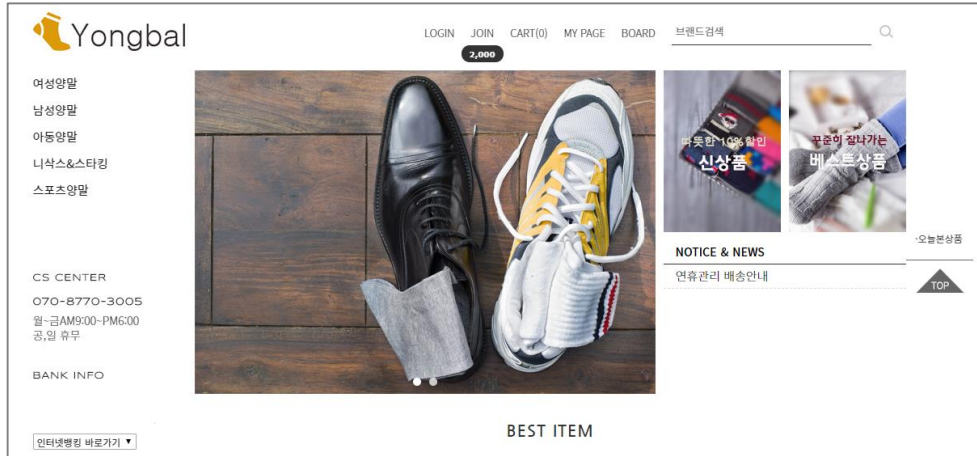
Yongbal

LOGIN JOIN CART(0) MY PAGE BOARD 브랜드검색

2,000

여성양말
남성양말
아동양말
니삭스&스타킹
스포츠양말

CS CENTER
070-8770-3005
월~금AM9:00~PM6:00
공,일 휴무

BANK INFO

인터넷뱅킹 바로가기 ▼

따뜻한 10%할인
신상품

꾸준히 잘나가는
베스트상품

NOTICE & NEWS
연휴관리 배송안내

·오늘본상품

TOP

BEST ITEM